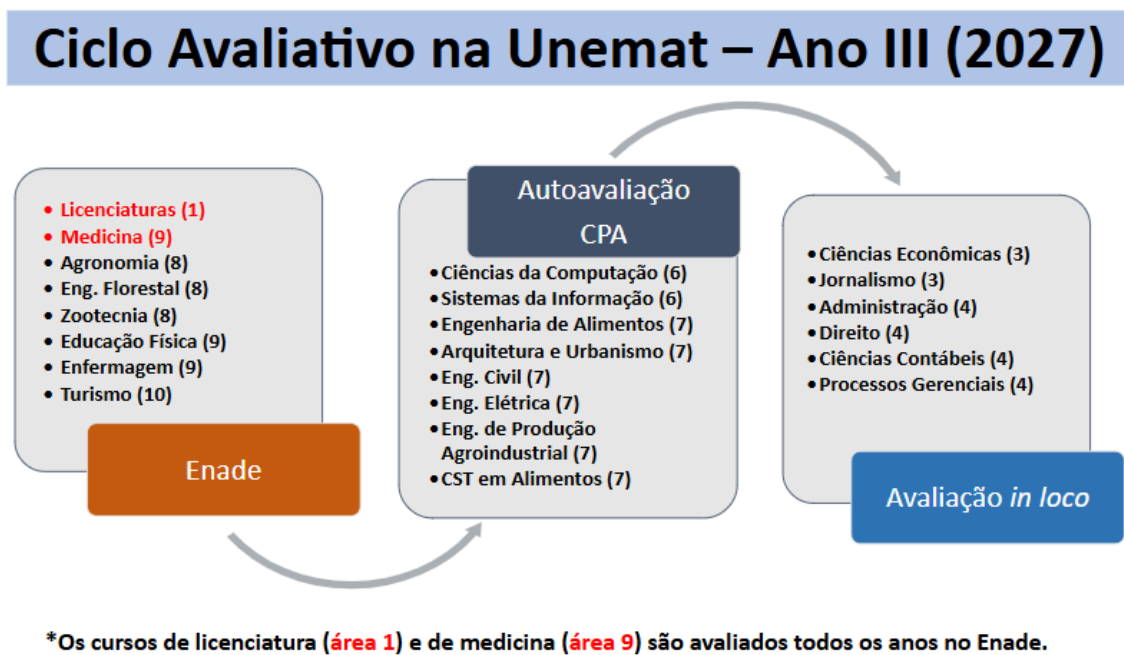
Ciclo Avaliativo na Unemat – Ano III (2027)

- Licenciaturas (1)
- Medicina (9)
- Agronomia (8)
- Eng. Florestal (8)
- Zootecnia (8)
- Educação Física (9)
- Enfermagem (9)
- Turismo (10)

Enade

Autoavaliação CPA

- Ciências da Computação (6)
- Sistemas da Informação (6)
- Engenharia de Alimentos (7)
- Arquitetura e Urbanismo (7)
- Eng. Civil (7)
- Eng. Elétrica (7)
- Eng. de Produção Agroindustrial (7)
- CST em Alimentos (7)

- Ciências Econômicas (3)
- Jornalismo (3)
- Administração (4)
- Direito (4)
- Ciências Contábeis (4)
- Processos Gerenciais (4)

Avaliação in loco

*Os cursos de licenciatura (área 1) e de medicina (área 9) são avaliados todos os anos no Enade.